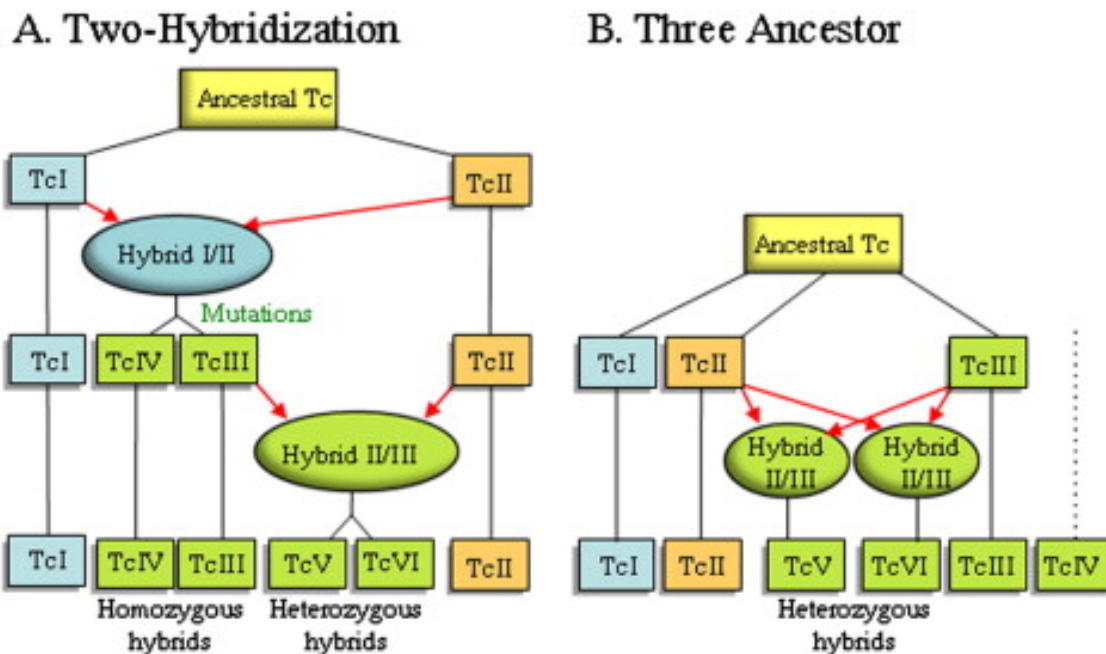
A. Two-Hybridization

Ancestral Tc

TcI

TcII

Hybrid I/II

Mutations

TcI

TcIV

TcIII

TcII

Hybrid II/III

TcI

TcIV

TcIII

TcV

TcVI

TcII

Homozygous hybrids

Heterozygous hybrids

B. Three Ancestor

Ancestral Tc

TcI

TcII

TcIII

Hybrid II/III

Hybrid II/III

TcI

TcII

TcV

TcVI

TcIII

TcIV

Heterozygous hybrids